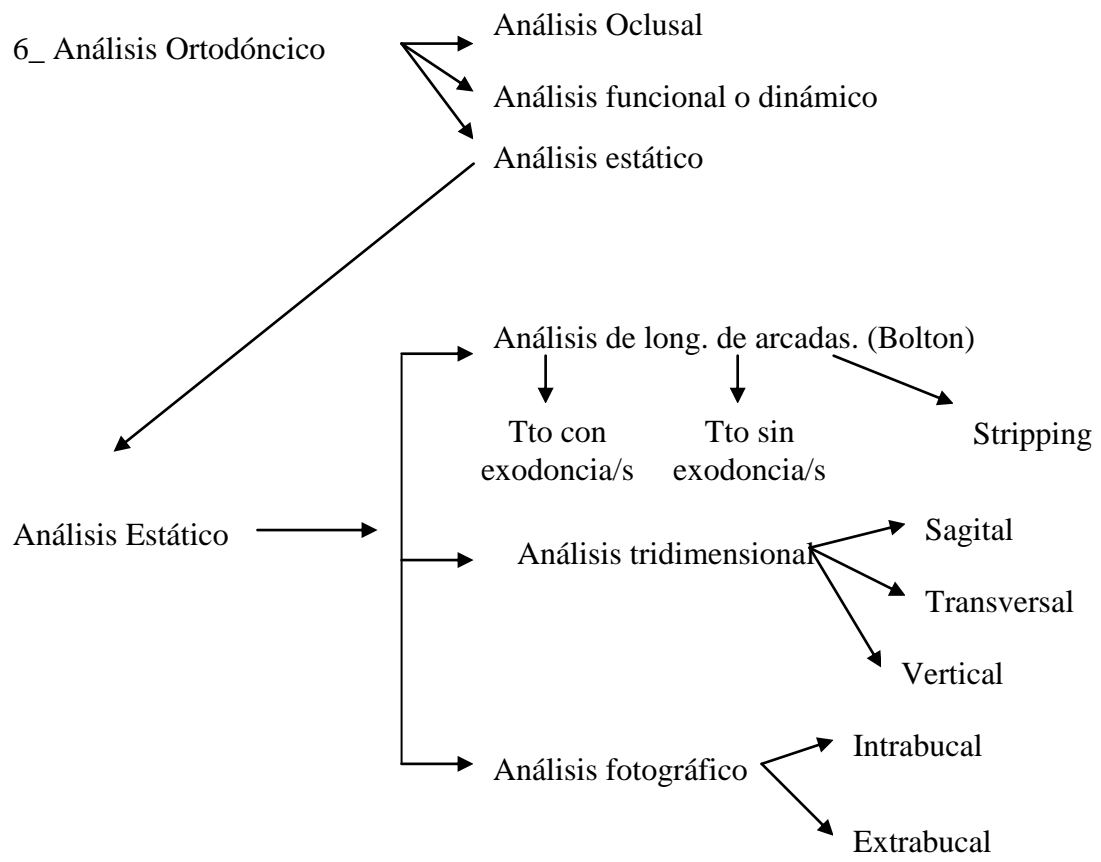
6_ Análisis Ortodóncico

Análisis Oclusal

Análisis funcional o dinámico

Análisis estático

Análisis Estático

Análisis de long. de arcadas. (Bolton)

Tto con exodoncia/s

Tto sin exodoncia/s

Stripping

Análisis tridimensional

Sagital

Transversal

Vertical

Análisis fotográfico

Intrabucal

Extrabucal